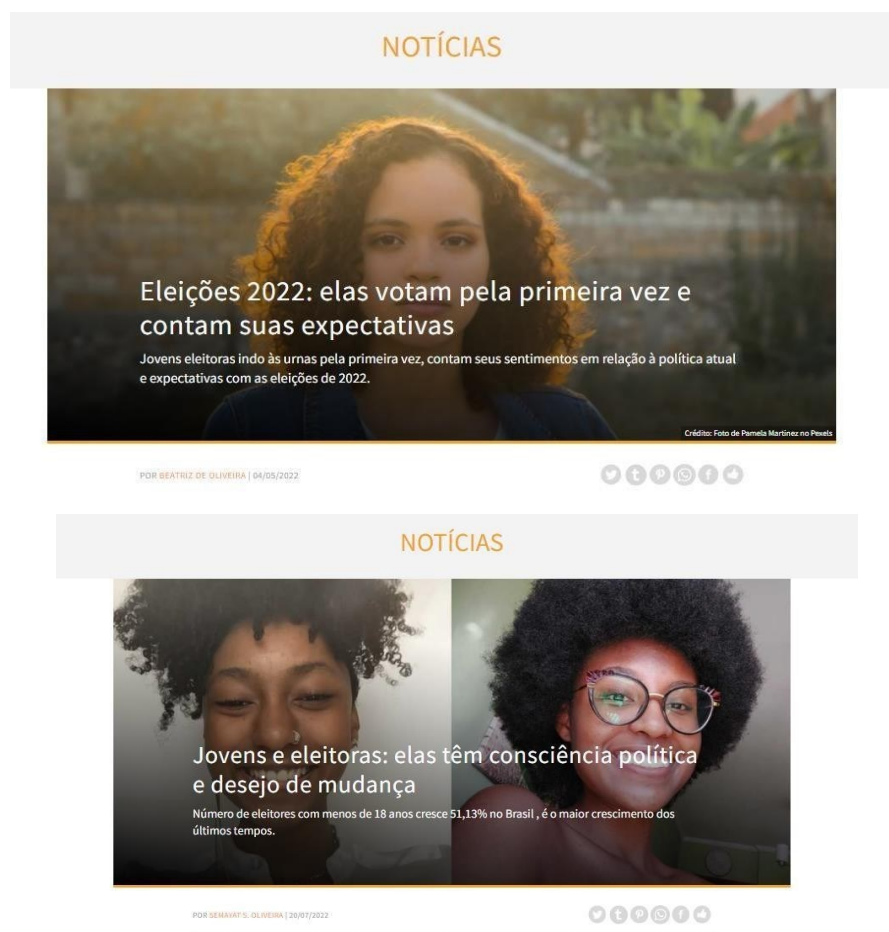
NOTÍCIAS

Eleições 2022: elas votam pela primeira vez e contam suas expectativas

Jovens eleitoras indo às urnas pela primeira vez, contam seus sentimentos em relação à política atual e expectativas com as eleições de 2022.

Crédito: Foto de Pamela Martinez no Pexels

POR BEATRIZ DE OLIVEIRA | 04/05/2022

NOTÍCIAS

Jovens e eleitoras: elas têm consciência política e desejo de mudança

Número de eleitores com menos de 18 anos cresce 51,13% no Brasil , é o maior crescimento dos últimos tempos.

POR SEMAYAT S. OLIVEIRA | 20/07/2022